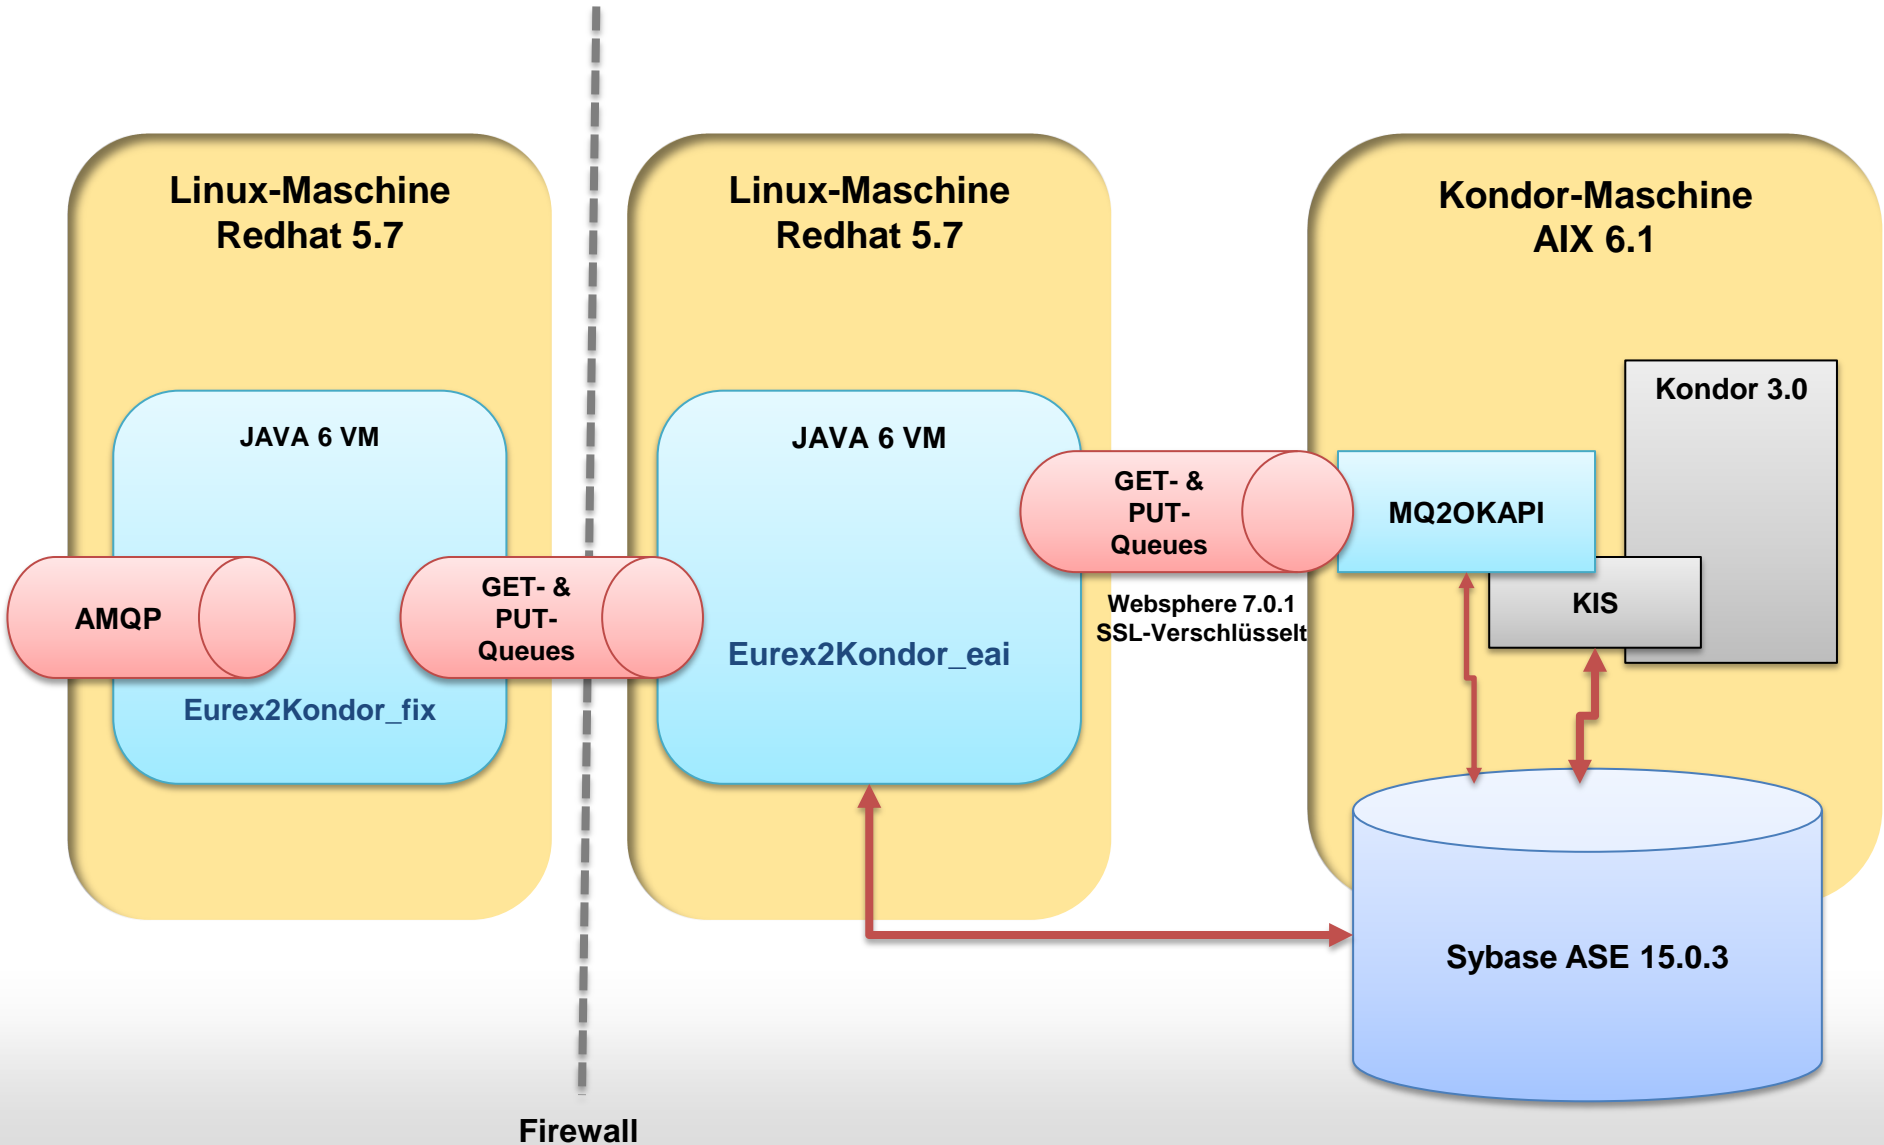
Linux-Maschine
Redhat 5.7

JAVA 6 VM

AMQP

GET- &
PUT-
Queues

Eurex2Kondor_fix

Linux-Maschine
Redhat 5.7

JAVA 6 VM

Eurex2Kondor_eai

GET- &
PUT-
Queues

Websphere 7.0.1
SSL-Verschlüsselt

Kondor-Maschine
AIX 6.1

Kondor 3.0

MQ2OKAPI

KIS

Sybase ASE 15.0.3

Firewall